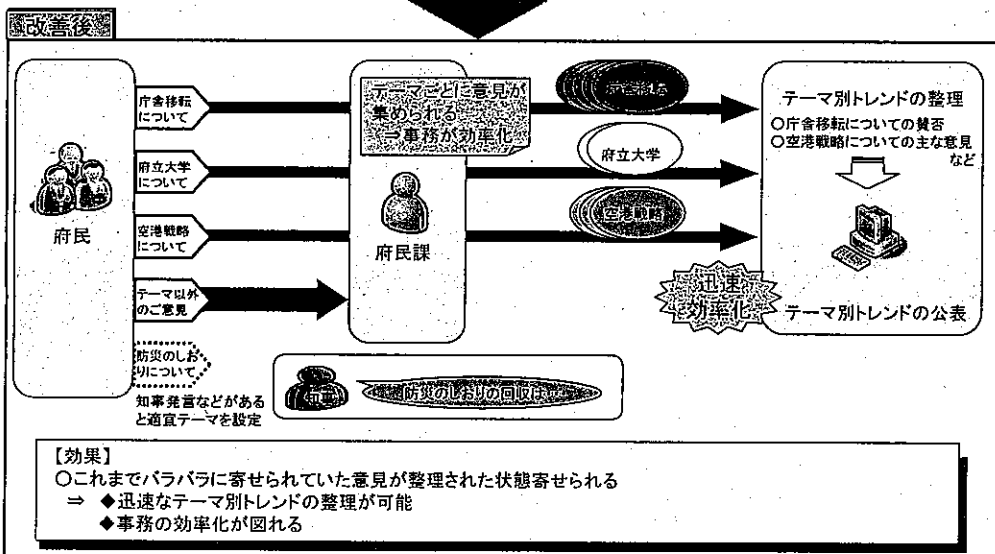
改善後

府民

庁舎移転について

府立大学について

空港戦略について

テーマ以外のご意見

防災のしおりについて

知事発言などがあると適宜テーマを設定

テーマごとに意見が集められる
⇒事務が効率化

府民課

庁舎移転

府立大学

空港戦略

知事

防災のしおりの回収は…

テーマ別トレンドの整理
○庁舎移転についての賛否
○空港戦略についての主な意見 など

迅速
効率化

テーマ別トレンドの公表

【効果】
○これまでバラバラに寄せられていた意見が整理された状態寄せられる
⇒ ◆迅速なテーマ別トレンドの整理が可能
◆事務の効率化が図れる